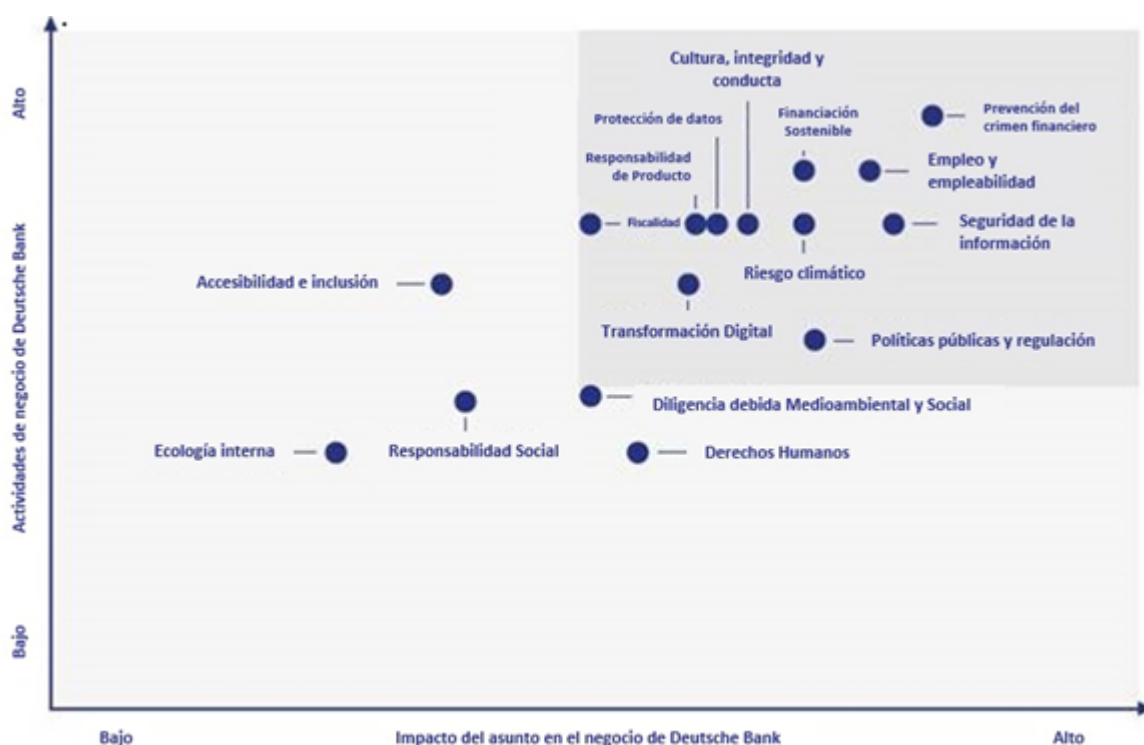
Alto

Actividades de negocio de Deutsche Bank

Bajo

Cultura, integridad y conducta

Protección de datos

Financiación Sostenible

Prevención del crimen financiero

Responsabilidad de Producto

Empleo y empleabilidad

Fiscalidad

Seguridad de la información

Riesgo climático

Accesibilidad e inclusión

Transformación Digital

Políticas públicas y regulación

Diligencia debida Medioambiental y Social

Ecología interna

Responsabilidad Social

Derechos Humanos

Bajo

Impacto del asunto en el negocio de Deutsche Bank

Alto